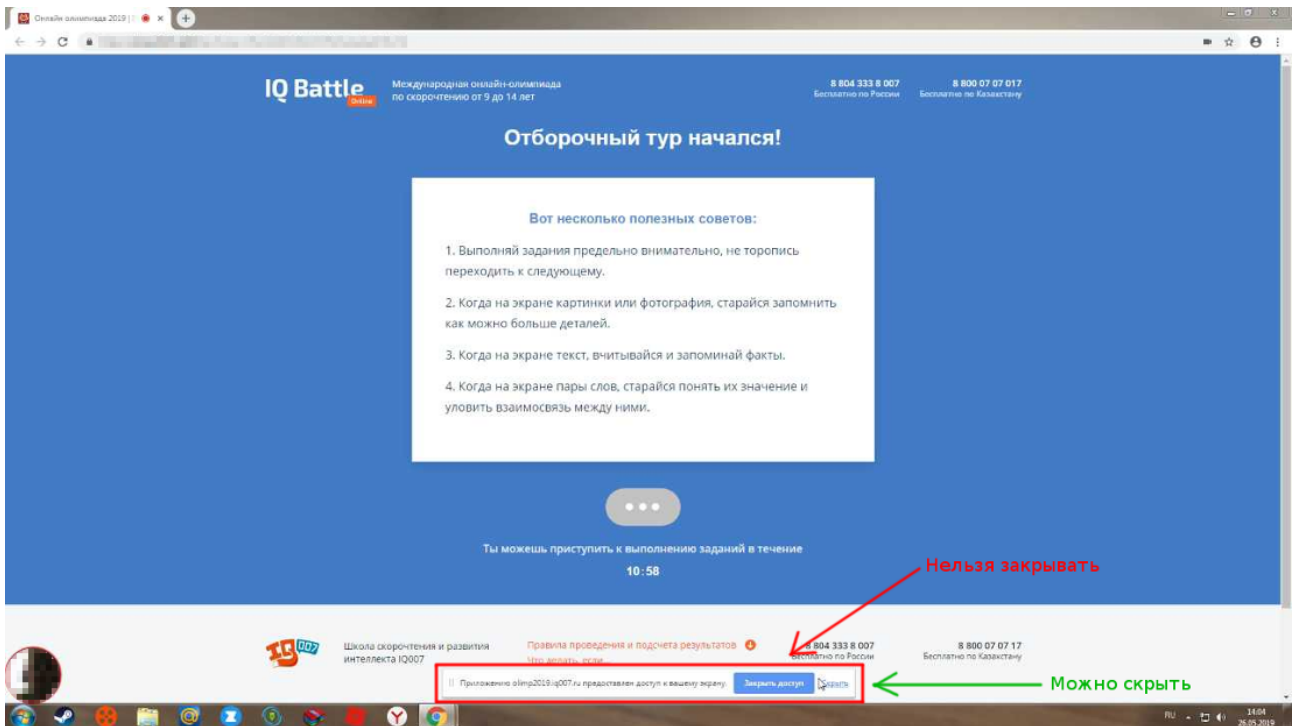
Онлайн-олимпиада 2019 |

IQ Battle Online

Международная онлайн-олимпиада по скорочтению от 9 до 14 лет

8 804 333 8 007
Бесплатно по России

8 800 07 07 017
Бесплатно по Казахстану

Отборочный тур начался!

Вот несколько полезных советов:

1. Выполняй задания предельно внимательно, не торопись переходить к следующему.

2. Когда на экране картинки или фотография, старайся запомнить как можно больше деталей.

3. Когда на экране текст, вчитывайся и запоминай факты.

4. Когда на экране пары слов, старайся понять их значение и уловить взаимосвязь между ними.

Ты можешь приступить к выполнению заданий в течение

10:58

Нельзя закрывать

IQ007

Школа скорочтения и развития интеллекта IQ007

Правила проведения и подсчета результатов

Что делать, если

8 804 333 8 007
Бесплатно по России

8 800 07 07 17
Бесплатно по Казахстану

Приложению olimp2019.iq007.ru предоставлен доступ к вашему экрану.

Закрыть доступ

Скрыть

Можно скрыть

RU

14:04
26.05.2019